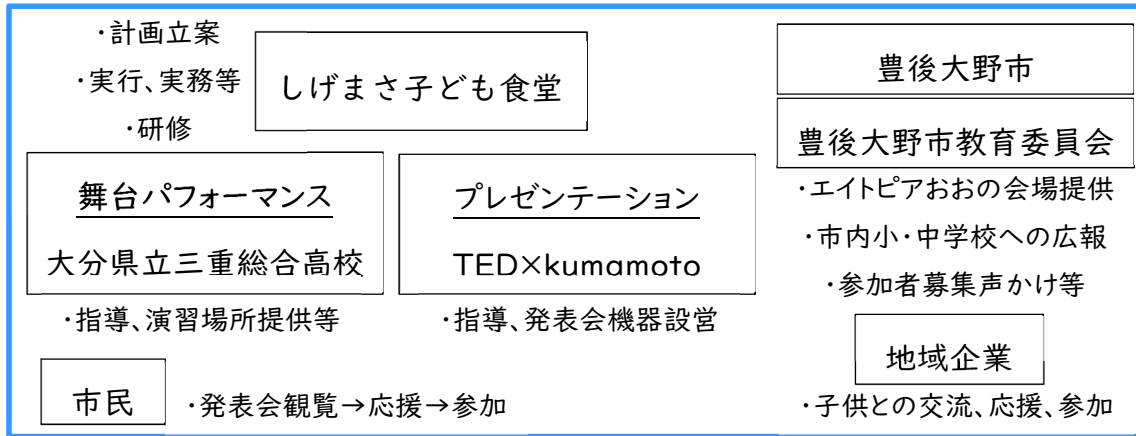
・計画立案
・実行、実務等
・研修

しげまさ子ども食堂

豊後大野市

豊後大野市教育委員会

舞台パフォーマンス

大分県立三重総合高校

プレゼンテーション

TED×kumamoto

・エイトピアおおの会場提供
・市内小・中学校への広報
・参加者募集声かけ等

・指導、演習場所提供等

・指導、発表会機器設営

地域企業

市民

・発表会観覧→応援→参加

・子供との交流、応援、参加